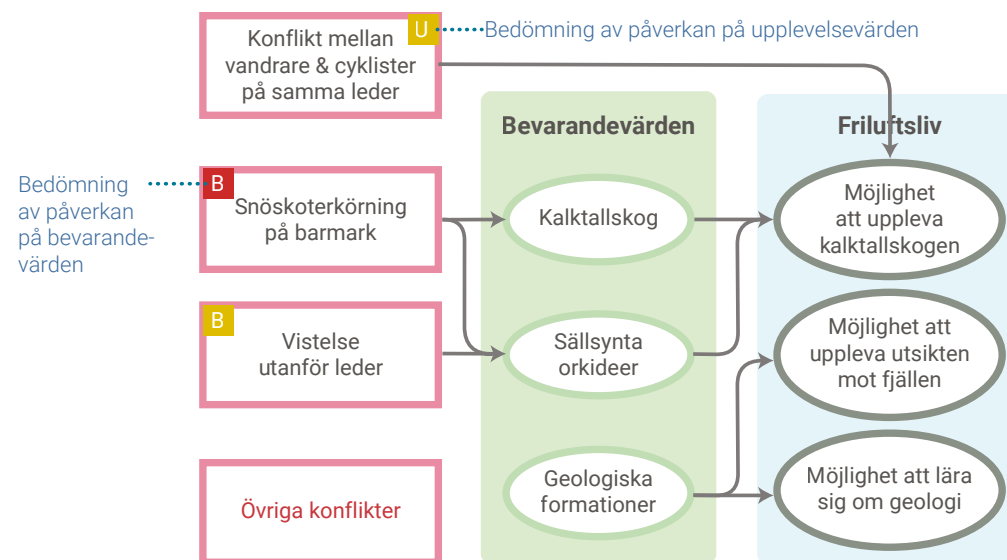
Konflikt mellan vandrare & cyklister på samma leder

U

Bedömning av påverkan på upplevelsevärden

Bedömning av påverkan på bevarandevärden

B

Snöskoterkörning på barmark

B

Vistelse utanför leder

Övriga konflikter

Bevarandevärden

Kalktallskog

Sällsynta orkideer

Geologiska formationer

Friluftsliv

Möjlighet att uppleva kalktallskogen

Möjlighet att uppleva utsikten mot fjällen

Möjlighet att lära sig om geologi